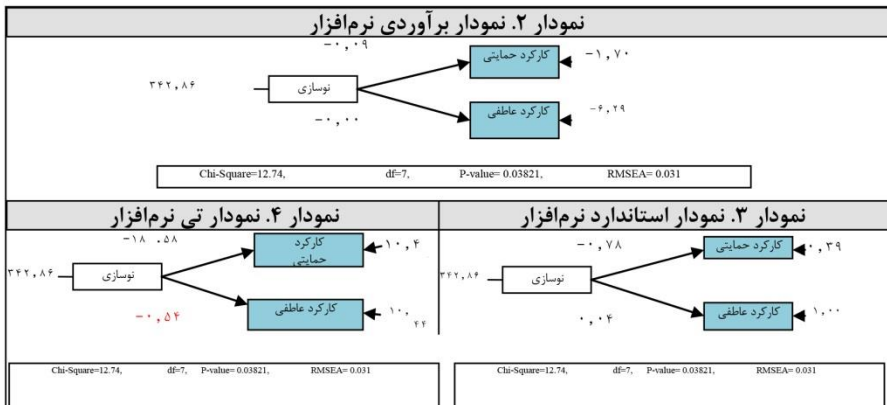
نمودار ۲. نمودار برآوردی نرم‌افزار

-۰,۰۹
۳۴۲,۸۶
نوسازی
کارکرد حمایتی
-۱,۷۰
-۰,۰۰
کارکرد عاطفی
-۶,۲۹

Chi-Square=12.74, df=7, P-value= 0.03821, RMSEA= 0.031

نمودار ۴. نمودار تی نرم‌افزار

-۱۸ .۵۸
۳۴۲,۸۶
نوسازی
کارکرد حمایتی
۱۰,۴
-۰,۵۴
کارکرد عاطفی
۱۰,۴۴

Chi-Square=12.74, df=7, P-value= 0.03821, RMSEA= 0.031

نمودار ۳. نمودار استاندارد نرم‌افزار

-۰,۷۸
۳۴۲,۸۶
نوسازی
کارکرد حمایتی
۰,۳۹
۰,۰۴
کارکرد عاطفی
۱,۰۰

Chi-Square=12.74, df=7, P-value= 0.03821, RMSEA= 0.031